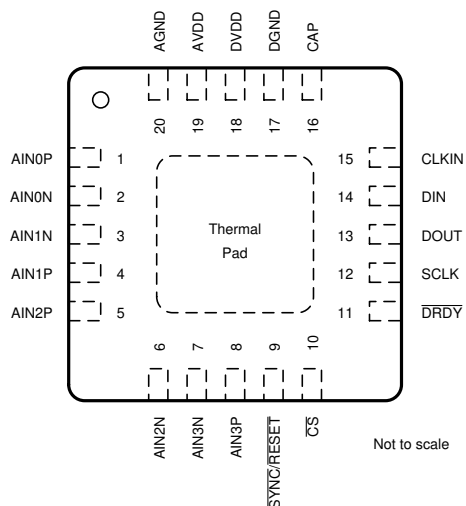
AGND
AVDD
DVDD
DGND
CAP

20
19
18
17
16

AIN0P 1
AIN0N 2
AIN1N 3
AIN1P 4
AIN2P 5

Thermal Pad

15 CLKIN
14 DIN
13 DOUT
12 SCLK
11 $\overline{DRDY}$

6
7
8
9
10

AIN2N
AIN3N
AIN3P
$\overline{SYNC/RESET}$
$\overline{CS}$

Not to scale